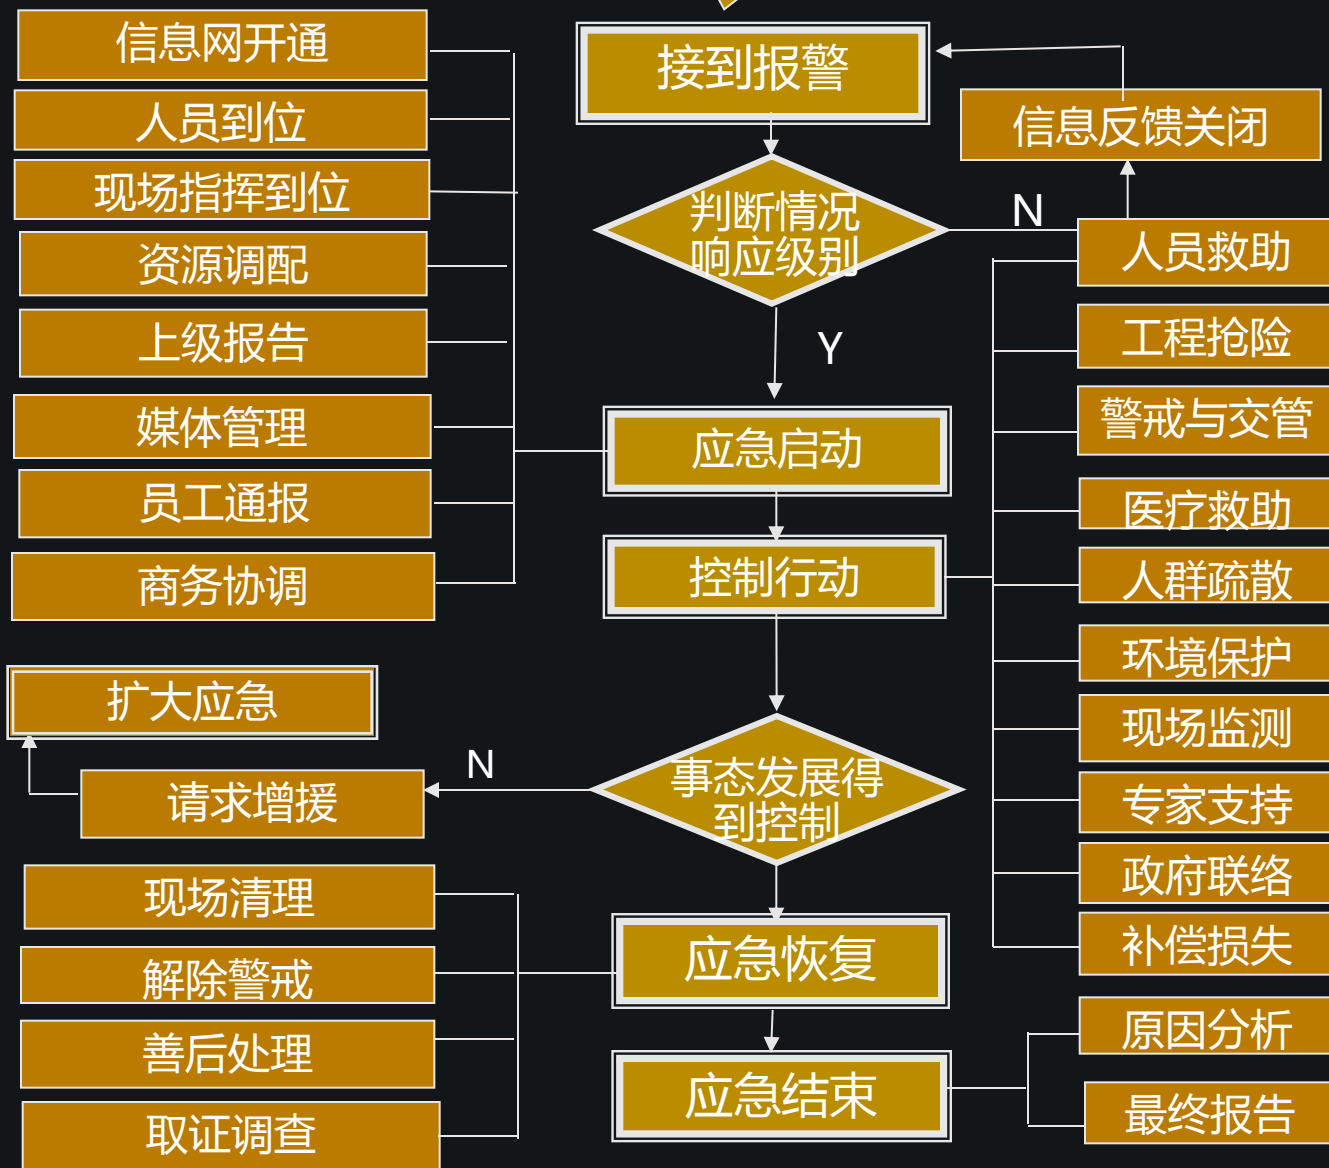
信息网开通
人员到位
现场指挥到位
资源调配
上级报告
媒体管理
员工通报
商务协调

接到报警
判断情况响应级别
N
Y
应急启动
控制行动
事态发展得到控制
N
应急恢复
应急结束

信息反馈关闭
人员救助
工程抢险
警戒与交管
医疗救助
人群疏散
环境保护
现场监测
专家支持
政府联络
补偿损失
原因分析
最终报告

扩大应急
请求增援
现场清理
解除警戒
善后处理
取证调查